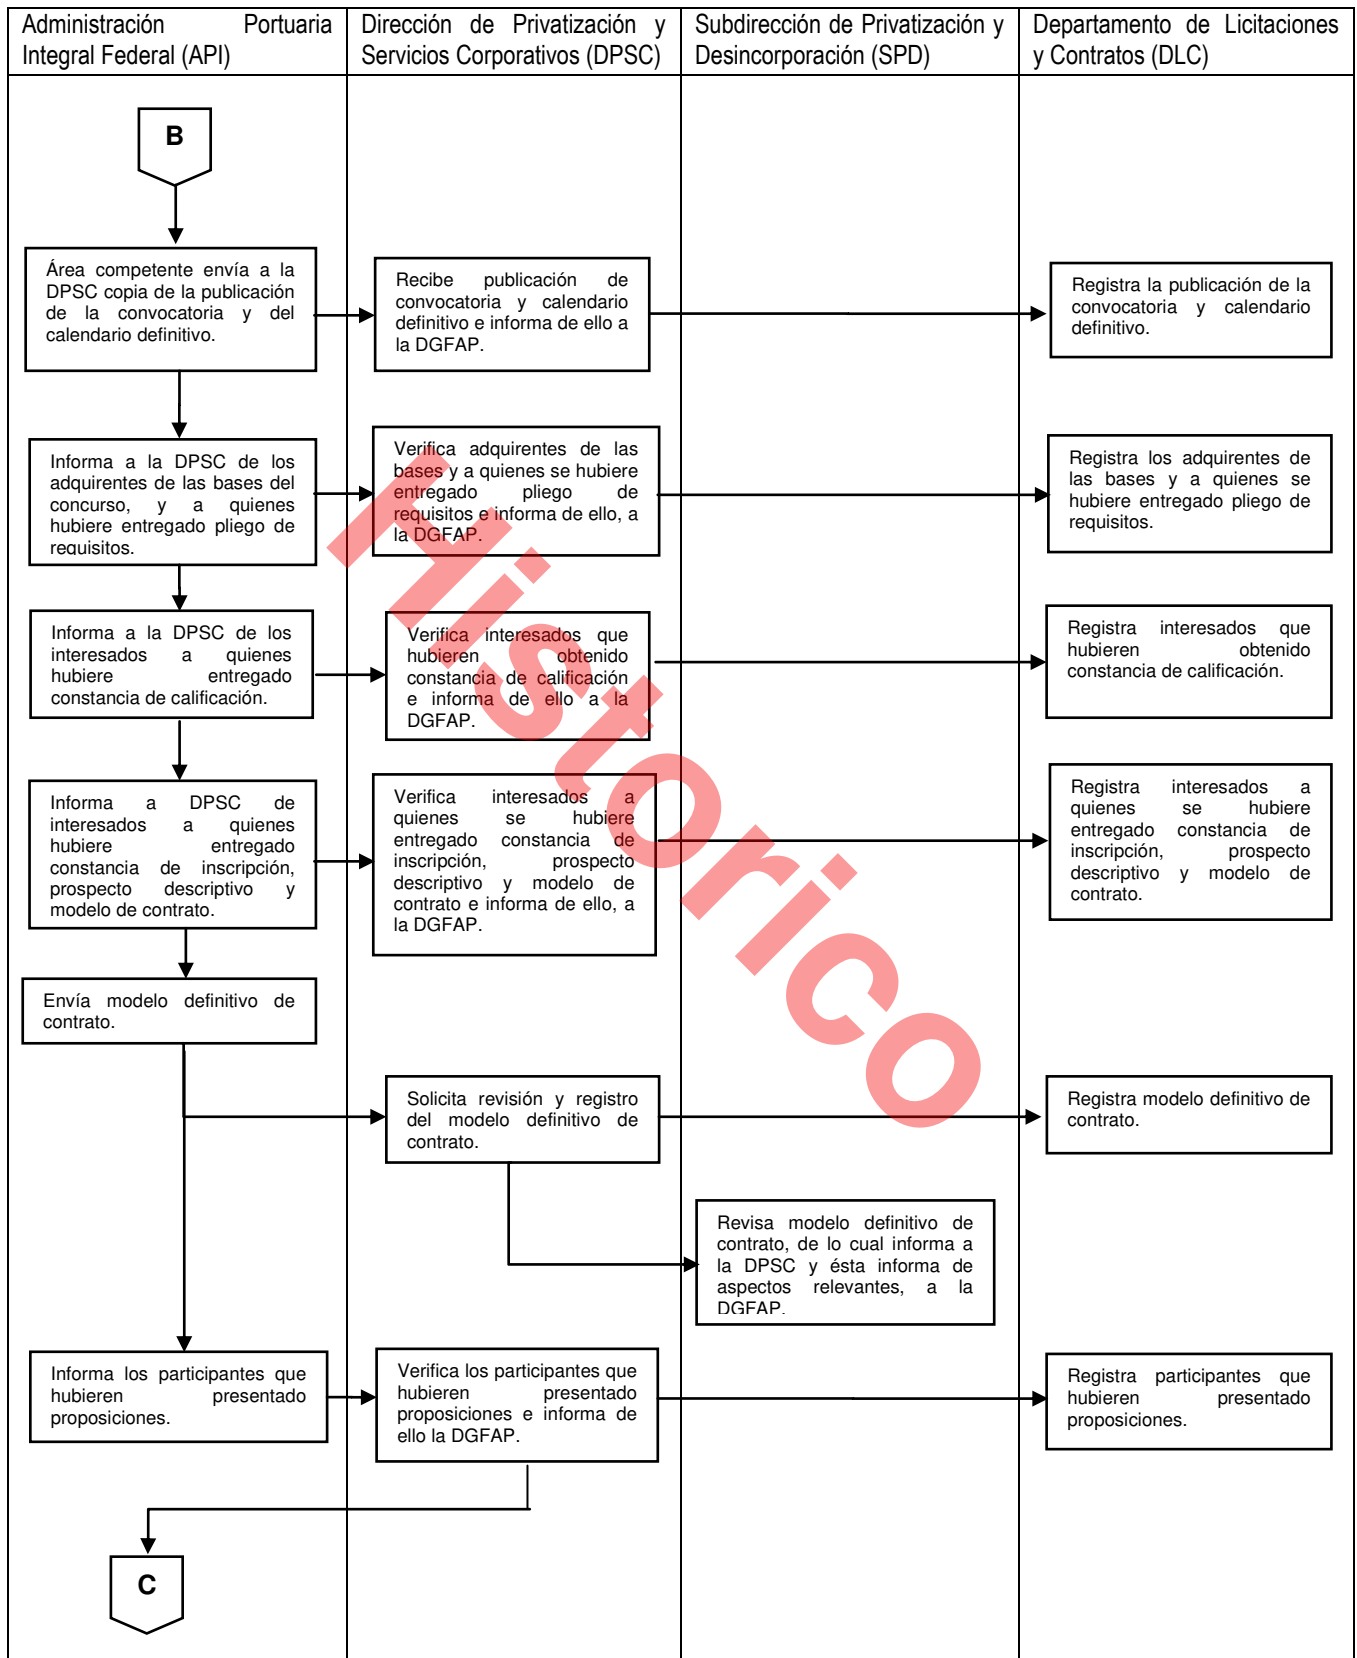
| Administración Portuaria Integral Federal (API) | Dirección de Privatización y Servicios Corporativos (DPSC) | Subdirección de Privatización y Desincorporación (SPD) | Departamento de Licitaciones y Contratos (DLC) |
|---|---|---|---|

B

Área competente envía a la DPSC copia de la publicación de la convocatoria y del calendario definitivo.

Recibe publicación de convocatoria y calendario definitivo e informa de ello a la DGFAP.

Registra la publicación de la convocatoria y calendario definitivo.

Informa a la DPSC de los adquirentes de las bases del concurso, y a quienes hubiere entregado pliego de requisitos.

Verifica adquirentes de las bases y a quienes se hubiere entregado pliego de requisitos e informa de ello, a la DGFAP.

Registra los adquirentes de las bases y a quienes se hubiere entregado pliego de requisitos.

Informa a la DPSC de los interesados a quienes hubiere entregado constancia de calificación.

Verifica interesados que hubieren obtenido constancia de calificación e informa de ello a la DGFAP.

Registra interesados que hubieren obtenido constancia de calificación.

Informa a DPSC de interesados a quienes hubiere entregado constancia de inscripción, prospecto descriptivo y modelo de contrato.

Verifica interesados a quienes se hubiere entregado constancia de inscripción, prospecto descriptivo y modelo de contrato e informa de ello, a la DGFAP.

Registra interesados a quienes se hubiere entregado constancia de inscripción, prospecto descriptivo y modelo de contrato.

Envía modelo definitivo de contrato.

Solicita revisión y registro del modelo definitivo de contrato.

Registra modelo definitivo de contrato.

Revisa modelo definitivo de contrato, de lo cual informa a la DPSC y ésta informa de aspectos relevantes, a la DGFAP.

Informa los participantes que hubieren presentado proposiciones.

Verifica los participantes que hubieren presentado proposiciones e informa de ello la DGFAP.

Registra participantes que hubieren presentado proposiciones.

C

Histórico